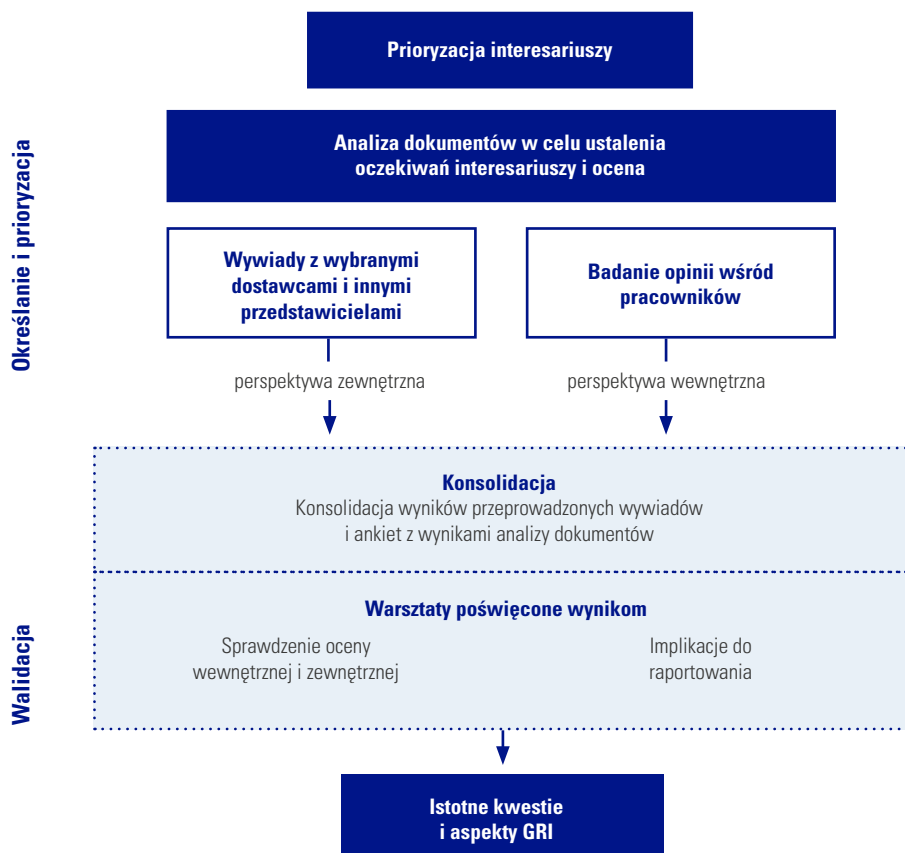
Określanie i prioryzacja

Prioryzacja interesariuszy

Analiza dokumentów w celu ustalenia oczekiwań interesariuszy i ocena

Wywiady z wybranymi dostawcami i innymi przedstawicielami

Badanie opinii wśród pracowników

perspektywa zewnętrzna

perspektywa wewnętrzna

Walidacja

Konsolidacja
Konsolidacja wyników przeprowadzonych wywiadów i ankiet z wynikami analizy dokumentów

Warsztaty poświęcone wynikom

Sprawdzenie oceny wewnętrznej i zewnętrznej

Implikacje do raportowania

Istotne kwestie i aspekty GRI